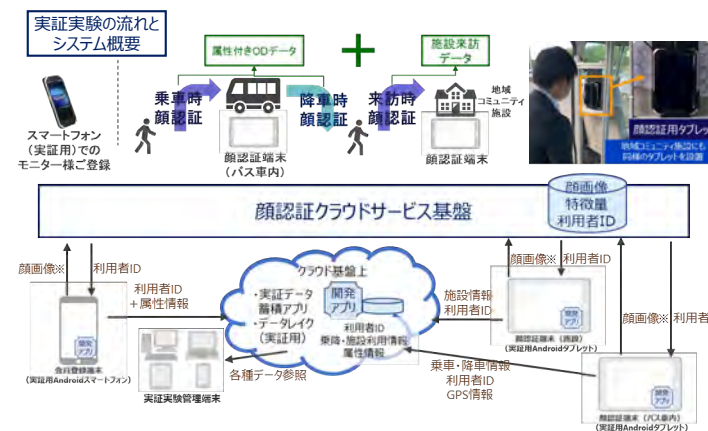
実証実験の流れとシステム概要

スマートフォン（実証用）でのモニター様ご登録

属性付きOD データ

乗車時顔認証

降車時顔認証

顔認証端末（バス車内）

施設来訪データ

来訪時顔認証

地域コミュニティ施設

顔認証端末

顔認証用タブレット

地域コミュニティ施設にも同様のタブレットを設置

顔認証クラウドサービス基盤

顔画像特徴量利用者ID

顔画像※

利用者ID

利用者ID＋属性情報

会員登録端末（実証用Androidスマートフォン）

開発アプリ

クラウド基盤上

・実証データ蓄積アプリ
・データレイク（実証用）

開発アプリ

利用者ID乗降・施設利用情報属性情報

各種データ参照

実証実験管理端末

施設情報利用者ID

顔画像※

利用者ID

顔認証端末（施設）（実証用Androidタブレット）

乗車・降車情報利用者IDGPS情報

顔画像※

利用者ID

顔認証端末（バス車内）（実証用Androidタブレット）